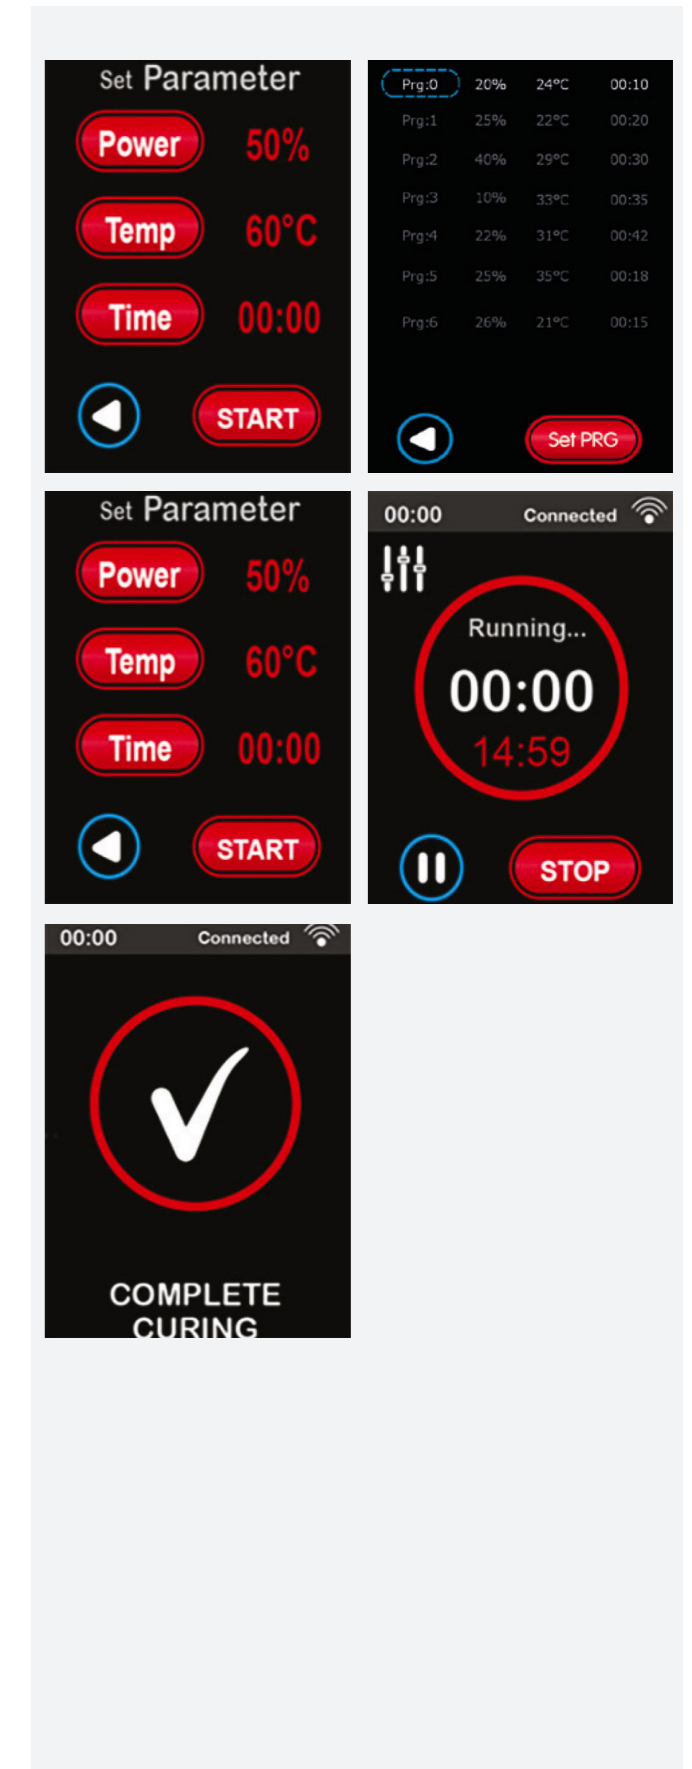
Set Parameter

Power 50%

Temp 60°C

Time 00:00

START

| | | | |
|---|---|---|---|
| Prg:0 | 20% | 24°C | 00:10 |
| Prg:1 | 25% | 22°C | 00:20 |
| Prg:2 | 40% | 29°C | 00:30 |
| Prg:3 | 10% | 33°C | 00:35 |
| Prg:4 | 22% | 31°C | 00:42 |
| Prg:5 | 25% | 35°C | 00:18 |
| Prg:6 | 26% | 21°C | 00:15 |

Set PRG

Set Parameter

Power 50%

Temp 60°C

Time 00:00

START

00:00 Connected

Running...

00:00

14:59

STOP

00:00 Connected

COMPLETE CURING